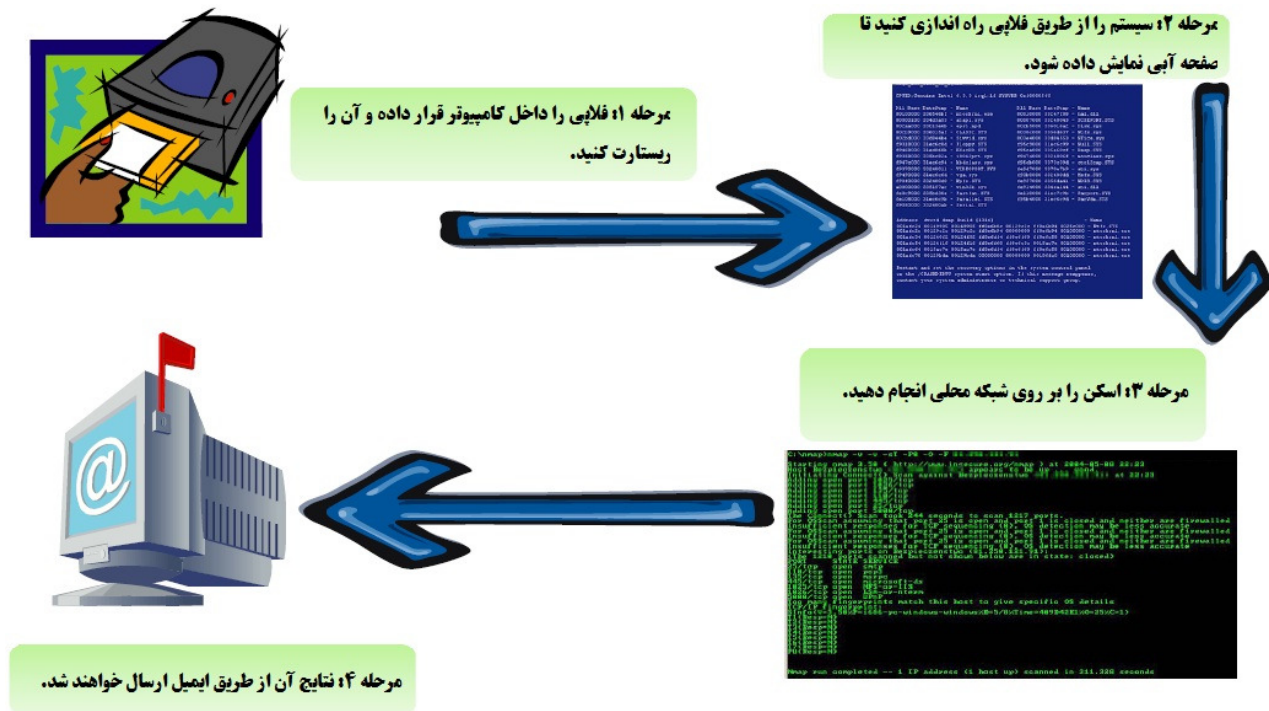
مرحله ۱: فلاپی را داخل کامپیوتر قرار داده و آن را ریستارت کنید.

مرحله ۲: سیستم را از طریق فلاپی راه اندازی کنید تا صفحه آبی نمایش داده شود.

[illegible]

مرحله ۳: اسکن را بر روی شبکه محلی انجام دهید.

C:\nmap>nmap -v -v -sT -PN -O -P 81.2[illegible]

Starting nmap 3.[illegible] ( http://www.insecure.org/nmap ) at 2004-05-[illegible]

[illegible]

Nmap run completed -- 1 IP address (1 host up) scanned in 211.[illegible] seconds

مرحله ۴: نتایج آن از طریق ایمیل ارسال خواهند شد.